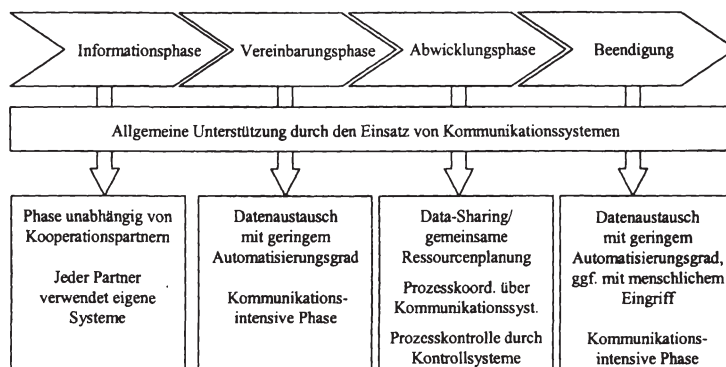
Informationsphase

Vereinbarungsphase

Abwicklungsphase

Beendigung

Allgemeine Unterstützung durch den Einsatz von Kommunikationssystemen

Phase unabhängig von Kooperationspartnern

Jeder Partner verwendet eigene Systeme

Datenaustausch mit geringem Automatisierungsgrad

Kommunikations-intensive Phase

Data-Sharing/ gemeinsame Ressourcenplanung

Prozesskoord. über Kommunikationssyst.

Prozesskontrolle durch Kontrollsysteme

Datenaustausch mit geringem Automatisierungsgrad, ggf. mit menschlichem Eingriff

Kommunikations-intensive Phase